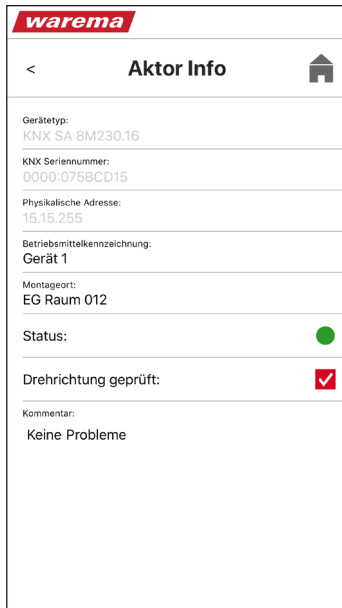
warema

<

Aktor Info

Gerätetyp:
KNX SA 8M230.16

KNX Seriennummer:
0000:075BCD15

Physikalische Adresse:
15.15.255

Betriebsmittelkennzeichnung:
Gerät 1

Montageort:
EG Raum 012

Status:

Drehrichtung geprüft:

Kommentar:
Keine Probleme